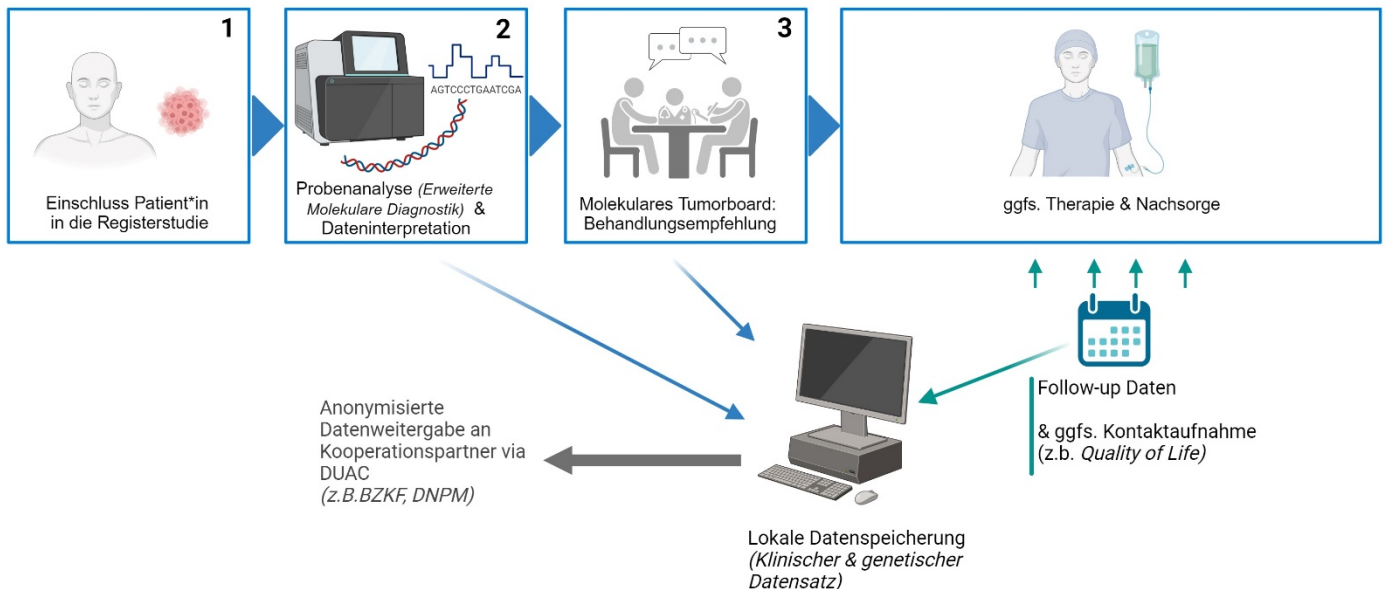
1

Einschluss Patient*in in die Registerstudie

2

AGTCCCTGAATCGA

Probenanalyse *(Erweiterte Molekulare Diagnostik)* & Dateninterpretation

3

Molekulares Tumorboard: Behandlungsempfehlung

ggfs. Therapie & Nachsorge

Follow-up Daten

& ggfs. Kontaktaufnahme (z.b. *Quality of Life)*

Anonymisierte Datenweitergabe an Kooperationspartner via DUAC *(z.B.BZKF, DNPM)*

Lokale Datenspeicherung *(Klinischer & genetischer Datensatz)*